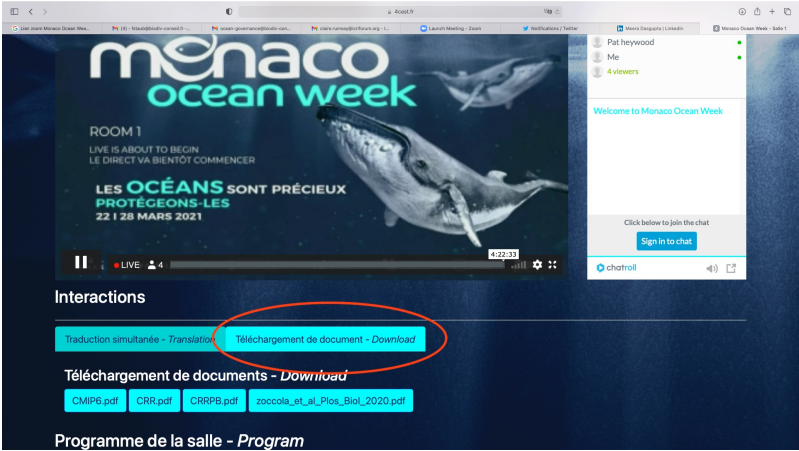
4cost.fr

Live zoom Monaco Ocean Week | (4) - fclaudi@biodiv-conseil.fr | ocean-governance@biodiv-con... | claire.rumsey@ccforum.org | Launch Meeting - Zoom | Notifications / Twitter | Meera Dasgupta | LinkedIn | Monaco Ocean Week - Salle 1

monaco ocean week

ROOM 1

LIVE IS ABOUT TO BEGIN
LE DIRECT VA BIENTÔT COMMENCER

LES OCÉANS SONT PRÉCIEUX
PROTÉGEONS-LES
22 | 28 MARS 2021

LIVE 4 4:22:33

Pat heywood
Me
4 viewers

Welcome to Monaco Ocean Week

Click below to join the chat
Sign in to chat

chatroll

Interactions

Traduction simultanée - Translation
Téléchargement de document - Download

Téléchargement de documents - Download

CMIP6.pdf
CRR.pdf
CRRPB.pdf
zoccola_et_al_Plos_Biol_2020.pdf

Programme de la salle - Program